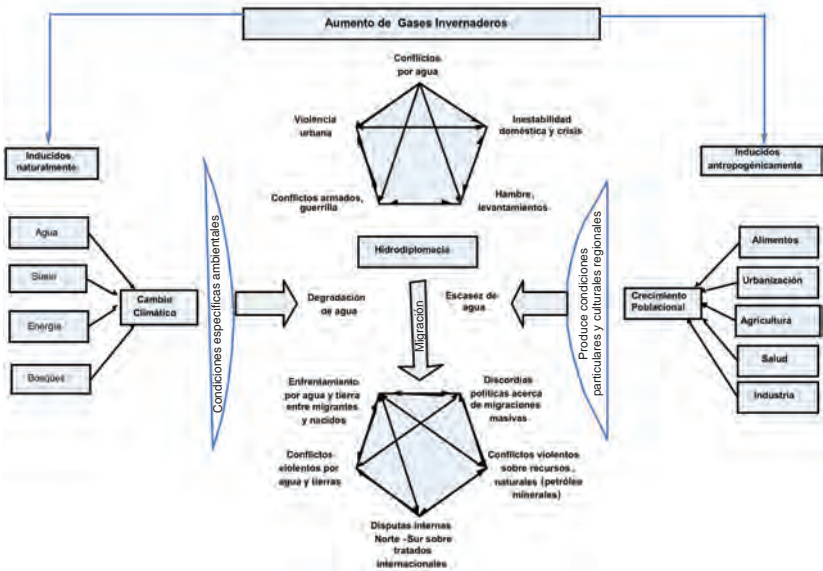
Aumento de Gases Invernaderos

Inducidos naturalmente

Inducidos antropogénicamente

Conflictos por agua

Violencia urbana

Inestabilidad doméstica y crisis

Conflictos armados, guerrilla

Hambre, levantamientos

Hidrodiplomacia

Condiciones específicas ambientales

Produce condiciones particulares y culturales regionales

Agua

Suelo

Energía

Bosques

Cambio Climático

Degradación de agua

Migración

Escasez de agua

Crecimiento Poblacional

Alimentos

Urbanización

Agricultura

Salud

Industria

Enfrentamiento por agua y tierra entre migrantes y nacidos

Discordias políticas acerca de migraciones masivas

Conflictos violentos por agua y tierras

Conflictos violentos sobre recursos naturales (petróleo minerales)

Disputas internas Norte -Sur sobre tratados internacionales